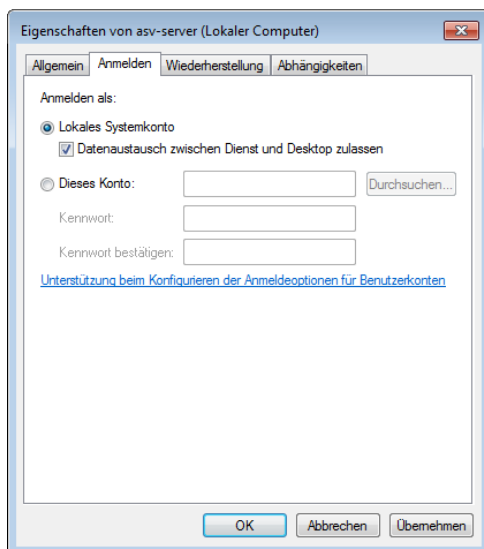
Eigenschaften von asv-server (Lokaler Computer)

Allgemein | Anmelden | Wiederherstellung | Abhängigkeiten

Anmelden als:

Lokales Systemkonto

Datenaustausch zwischen Dienst und Desktop zulassen

Dieses Konto:

Durchsuchen...

Kennwort:

Kennwort bestätigen:

Unterstützung beim Konfigurieren der Anmeldeoptionen für Benutzerkonten

OK | Abbrechen | Übernehmen